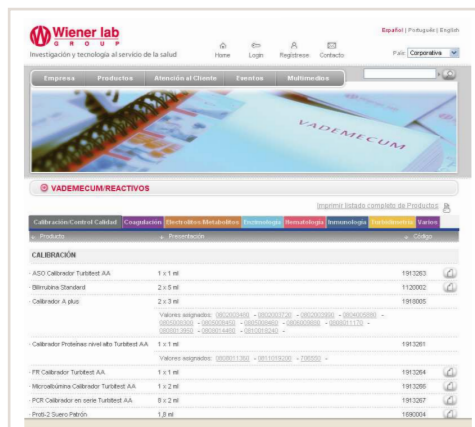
Wiener lab
G R O U P
Investigación y tecnología al servicio de la salud

Home Login Registrese Contacto

Español | Português | English

País: Corporativa

Empresa Productos Atención al Cliente Eventos Multimedios

VADEMECUM

VADEMECUM/REACTIVOS

Imprimir listado completo de Productos

Calibración/Control Calidad Coagulación Electrolitos/Metabolitos Tecnología Hematología Inmunología Turbidimetría Varios

Producto Presentación Código

CALIBRACIÓN

| | | |
|---|---|---|
| ASO Calibrador Turbitest AA | 1 x 1 ml | 1913263 |
| Bilirrubina Standard | 2 x 5 ml | 1120002 |
| Calibrador A plus | 2 x 3 ml | 1918005 |
| | Valores asignados: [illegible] | |
| Calibrador Proteínas nivel alto Turbitest AA | 1 x 1 ml | 1913261 |
| | Valores asignados: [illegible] | |
| FR Calibrador Turbitest AA | 1 x 1 ml | 1913264 |
| Microalbúmina Calibrador Turbitest AA | 1 x 2 ml | 1913266 |
| PCR Calibrador en serie Turbitest AA | 5 x 2 ml | 1913267 |
| Proti-2 Suero Patrón | 1,8 ml | 1690004 |